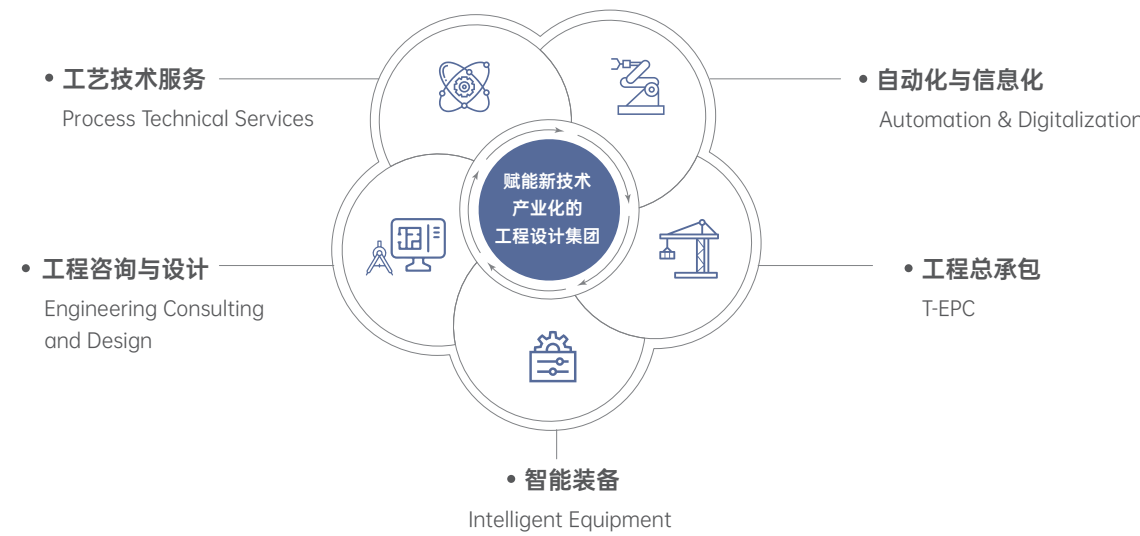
• 工艺技术服务
Process Technical Services

• 自动化与信息化
Automation & Digitalizatior

赋能新技术
产业化的
工程设计集团

• 工程咨询与设计
Engineering Consulting and Design

• 工程总承包
T-EPC

• 智能装备
Intelligent Equipment